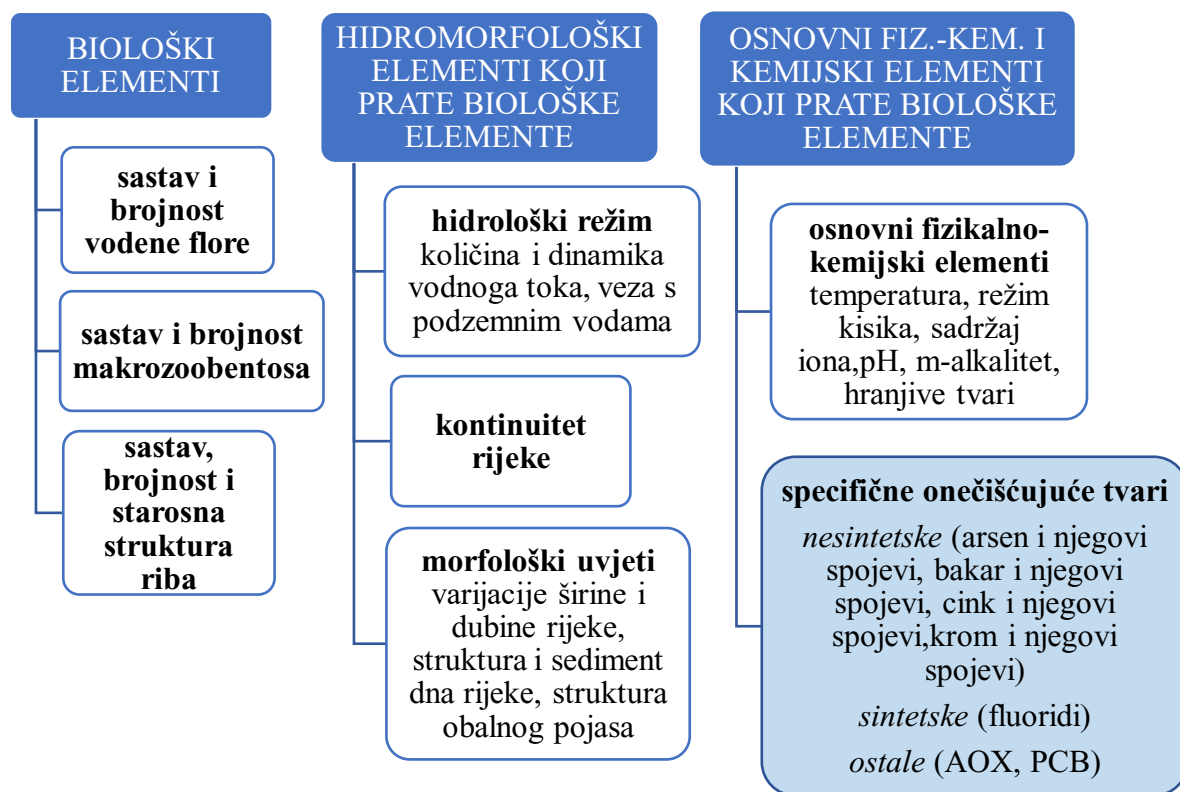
BIOLOŠKI ELEMENTI

sastav i brojnost vodene flore

sastav i brojnost makrozoobentosa

sastav, brojnost i starosna struktura riba

HIDROMORFOLOŠKI ELEMENTI KOJI PRATE BIOLOŠKE ELEMENTE

hidrološki režim
količina i dinamika vodnoga toka, veza s podzemnim vodama

kontinuitet rijeke

morfološki uvjeti
varijacije širine i dubine rijeke, struktura i sediment dna rijeke, struktura obalnog pojasa

OSNOVNI FIZ.-KEM. I KEMIJSKI ELEMENTI KOJI PRATE BIOLOŠKE ELEMENTE

osnovni fizikalno-kemijski elementi
temperatura, režim kisika, sadržaj iona,pH, m-alkalitet, hranjive tvari

specifične onečišćujuće tvari
nesintetske (arsen i njegovi spojevi, bakar i njegovi spojevi, cink i njegovi spojevi,krom i njegovi spojevi)
sintetske (fluoridi)
ostale (AOX, PCB)